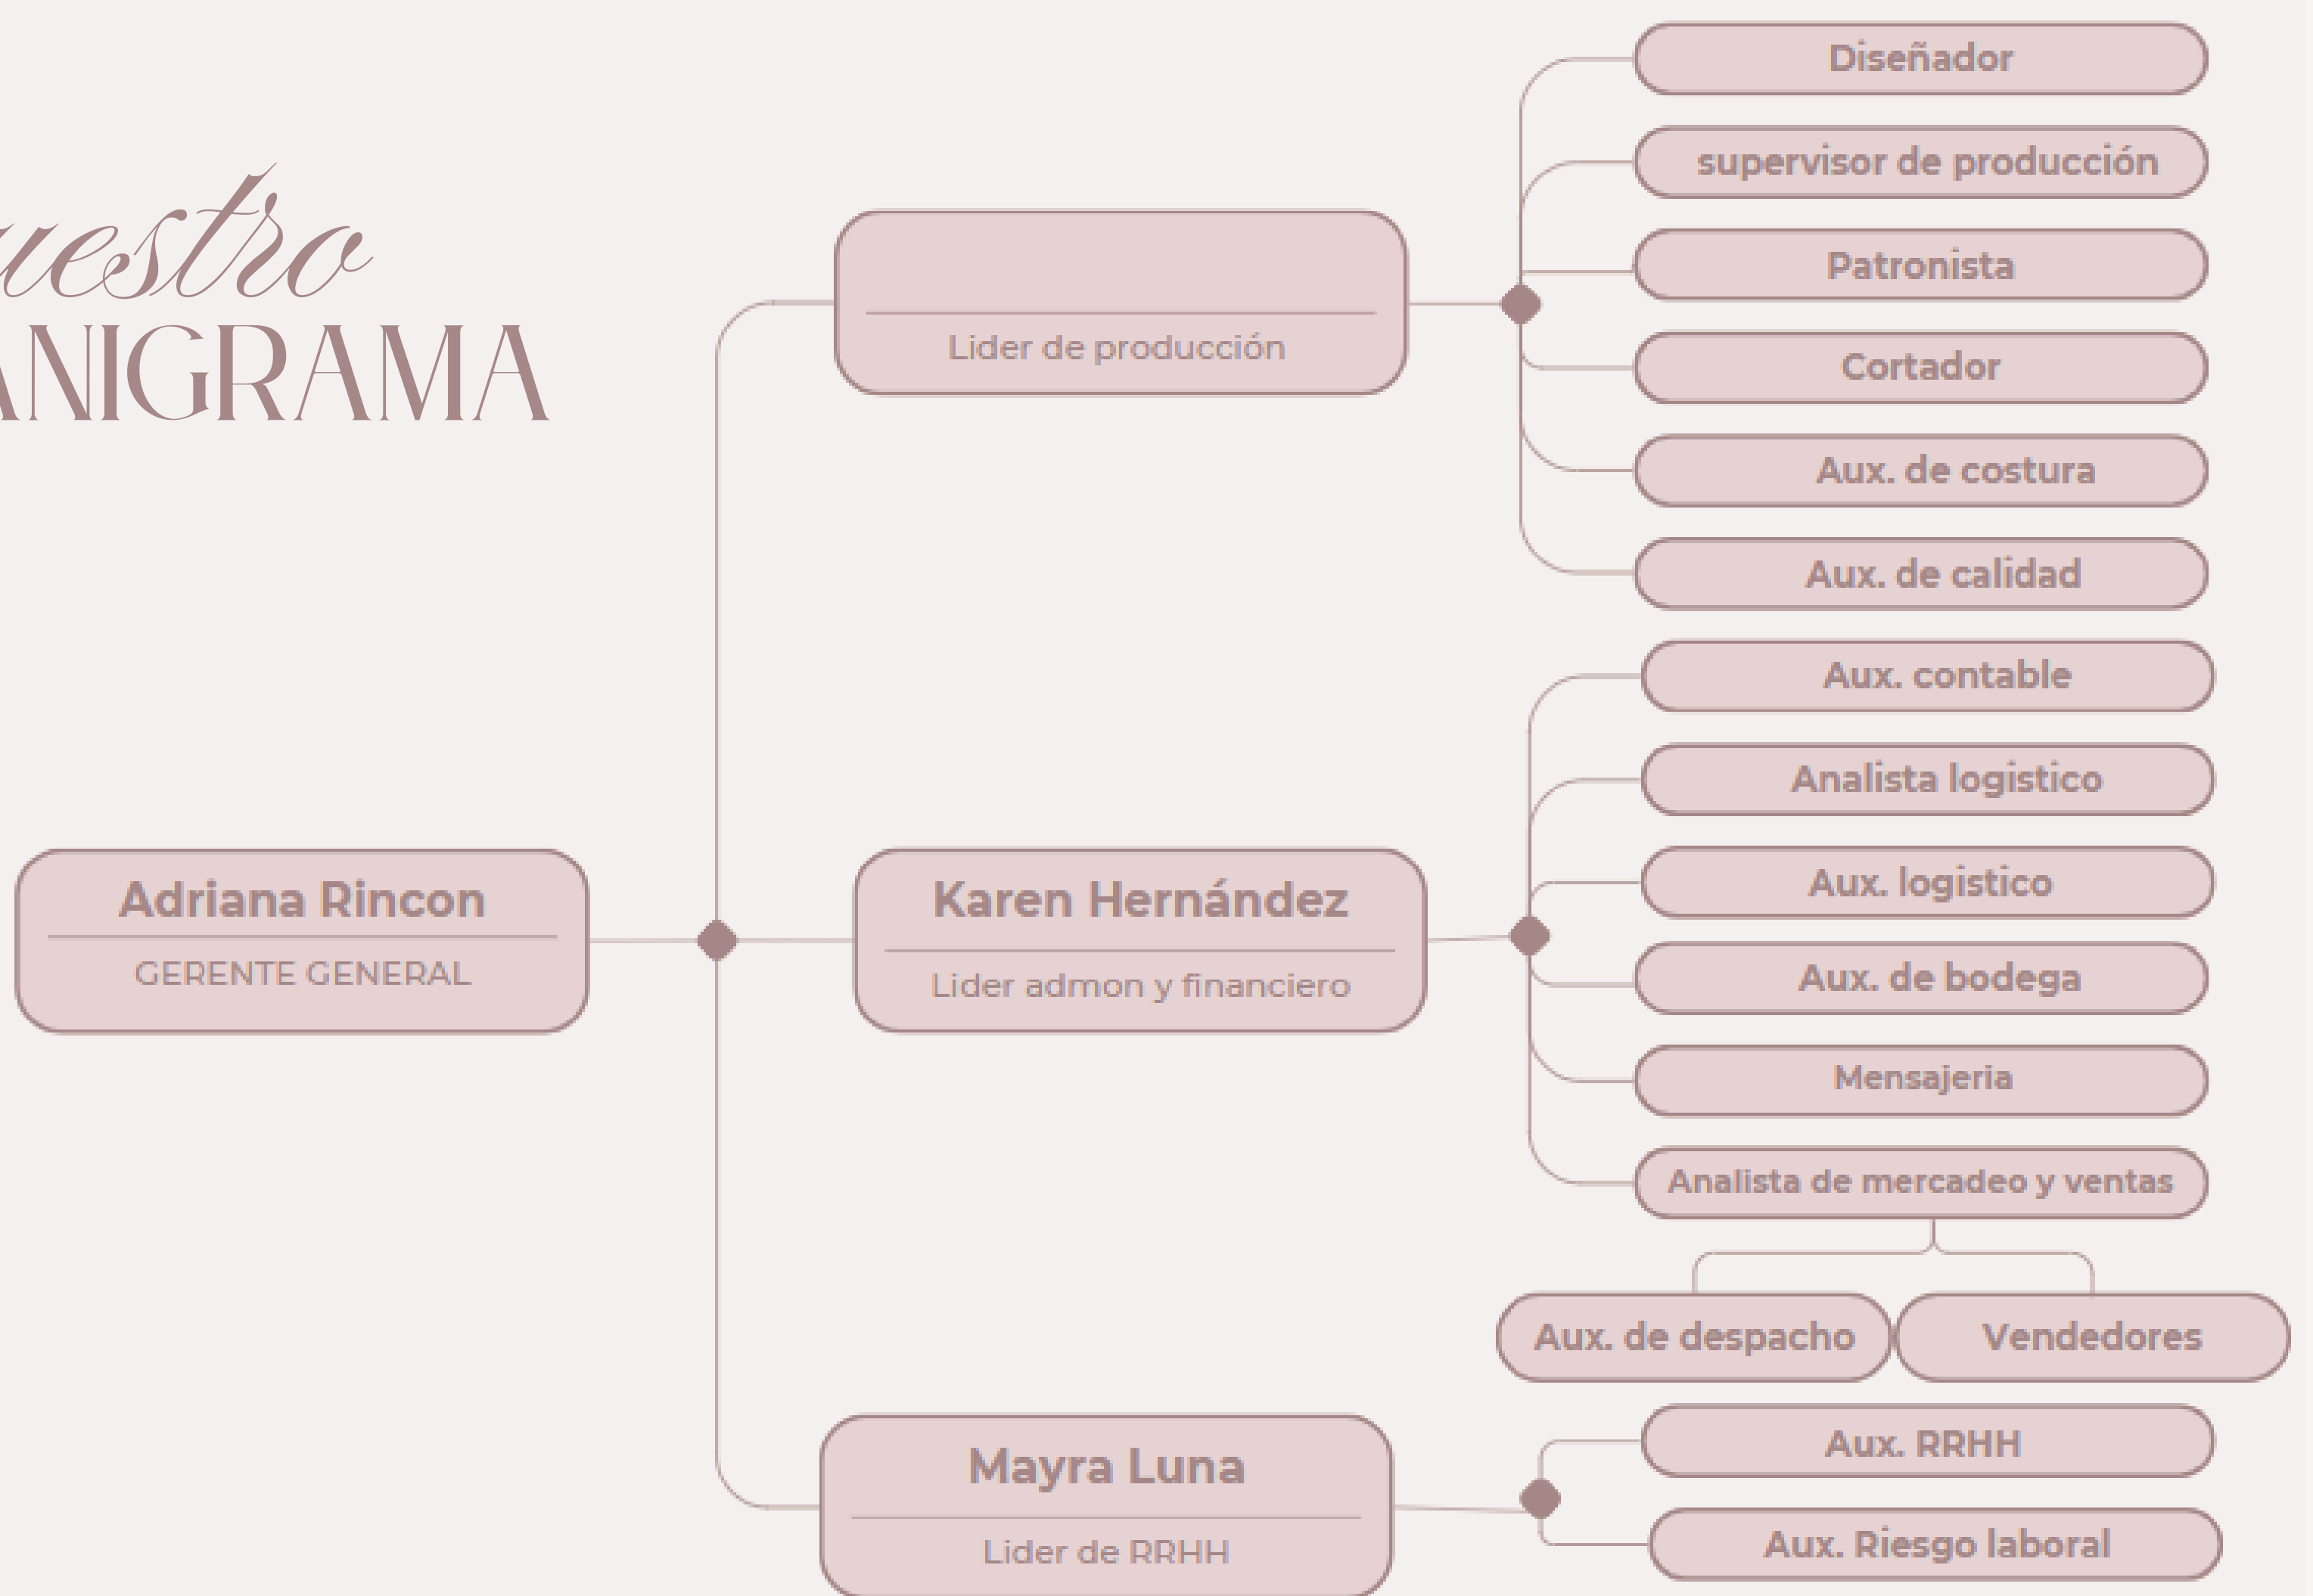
uestro
ANIGRAMA

Lider de producción

Diseñador
supervisor de producción
Patronista
Cortador
Aux. de costura
Aux. de calidad

Adriana Rincon
GERENTE GENERAL

Karen Hernández
Lider admon y financiero

Aux. contable
Analista logistico
Aux. logistico
Aux. de bodega
Mensajeria
Analista de mercadeo y ventas
Aux. de despacho
Vendedores

Mayra Luna
Lider de RRHH

Aux. RRHH
Aux. Riesgo laboral